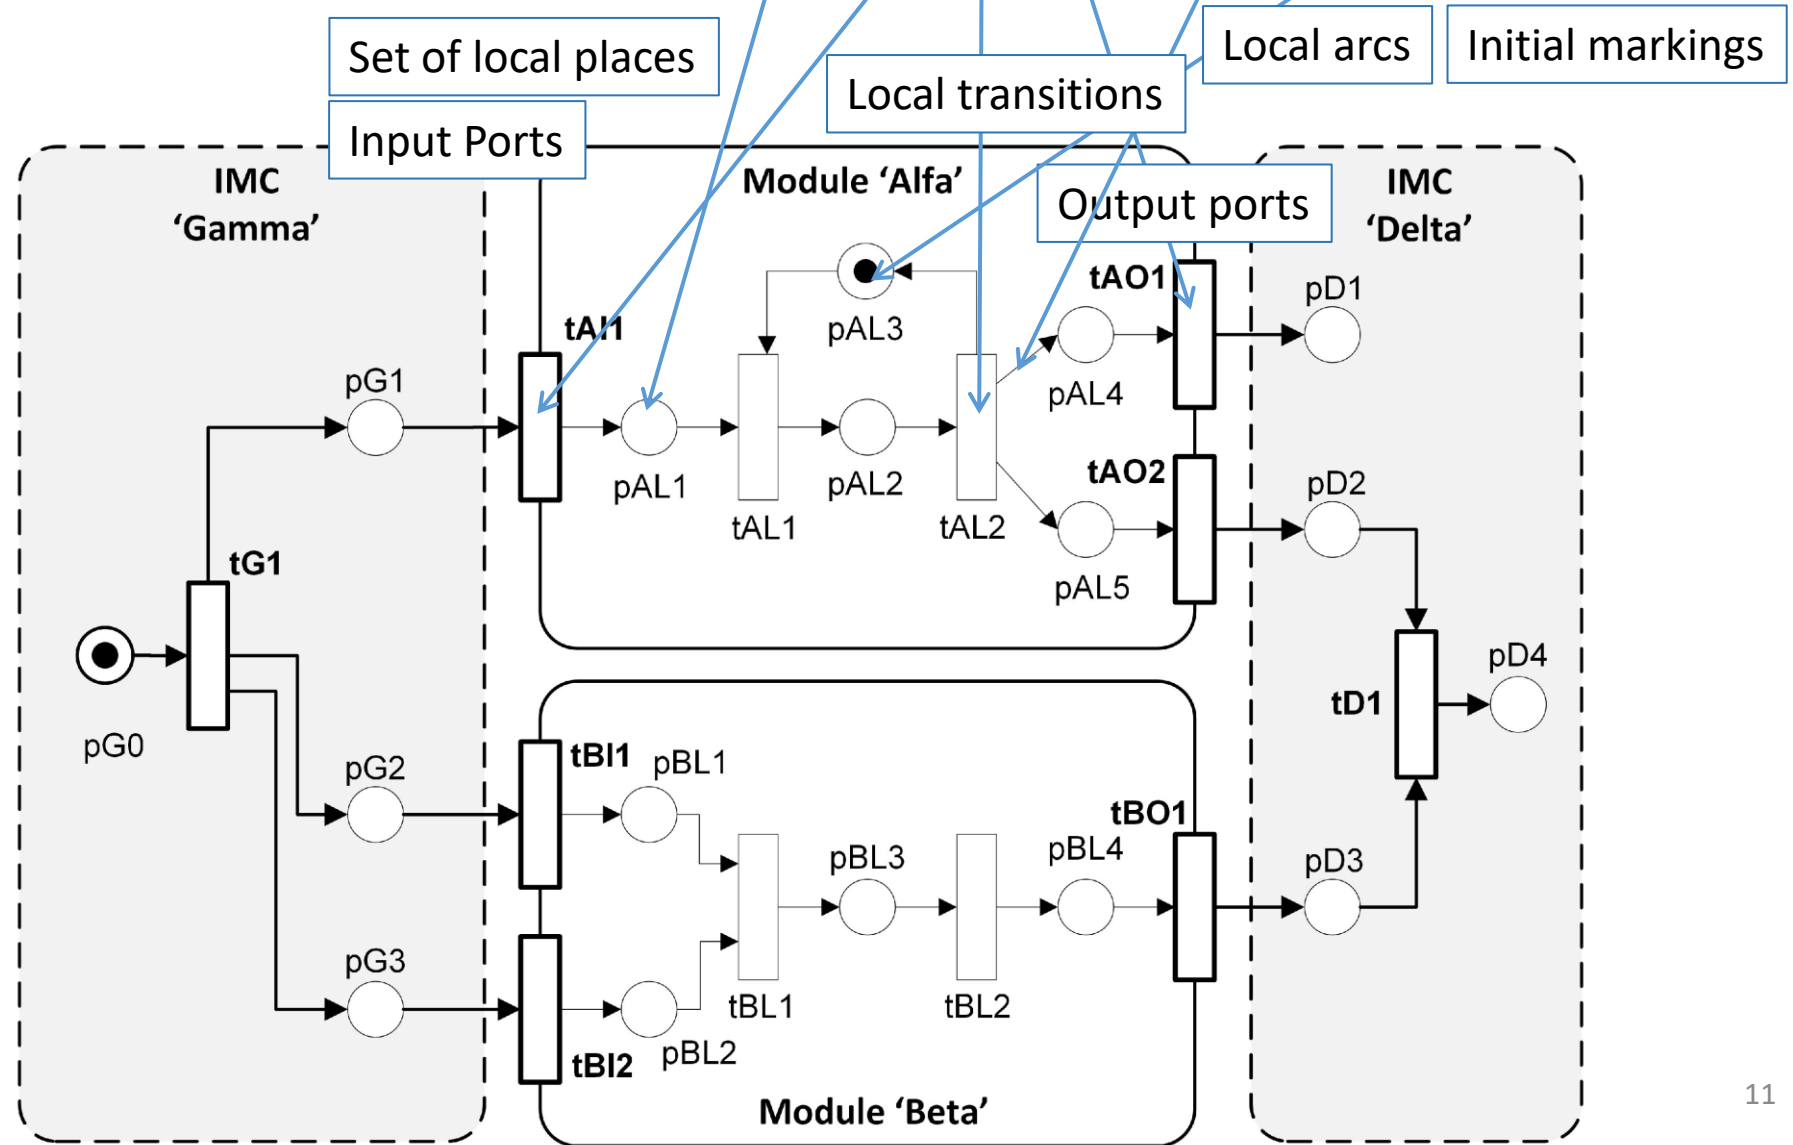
Set of local places

Local arcs

Initial markings

Local transitions

Input Ports

IMC 'Gamma'

Module 'Alfa'

Output ports

IMC 'Delta'

tAO1

pD1

pAL3

tAI1

pG1

pAL4

pAL1

tAL1

pAL2

tAL2

tAO2

pD2

tG1

pAL5

pD4

pG0

tD1

tBI1

pBL1

pG2

tBO1

pBL3

pBL4

pD3

pG3

tBL1

tBL2

tBI2

pBL2

Module 'Beta'

11